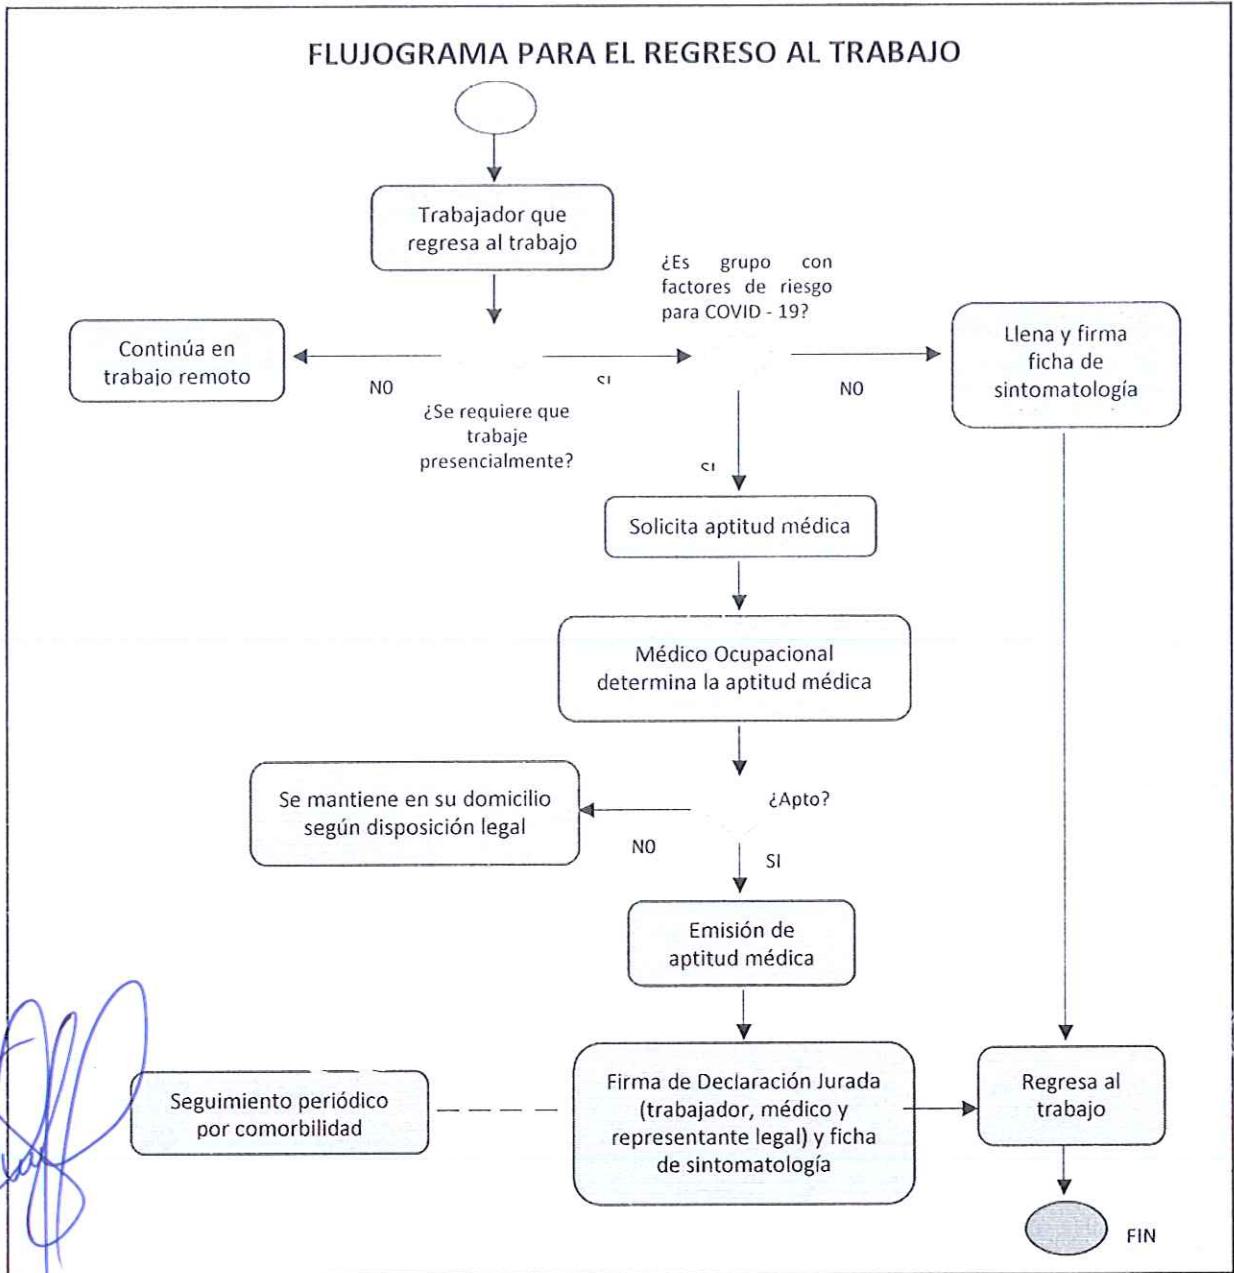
FLUJOGRAMA PARA EL REGRESO AL TRABAJO

Trabajador que regresa al trabajo

Continúa en trabajo remoto

NO

SI

¿Se requiere que trabaje presencialmente?

¿Es grupo con factores de riesgo para COVID - 19?

NO

Llena y firma ficha de sintomatología

SI

Solicita aptitud médica

Médico Ocupacional determina la aptitud médica

Se mantiene en su domicilio según disposición legal

NO

¿Apto?

SI

Emisión de aptitud médica

Seguimiento periódico por comorbilidad

Firma de Declaración Jurada (trabajador, médico y representante legal) y ficha de sintomatología

Regresa al trabajo

FIN